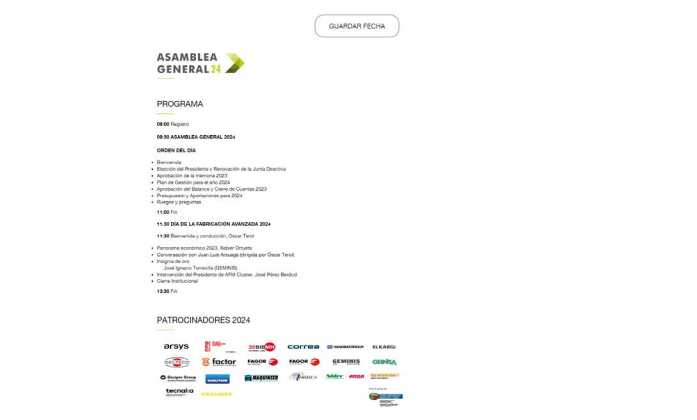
GUARDAR FECHA

ASAMBLEA GENERAL 24

PROGRAMA

09:00 Registro

09:30 ASAMBLEA GENERAL 2024

ORDEN DEL DÍA

- Bienvenida
- Elección del Presidente y Renovación de la Junta Directiva
- Aprobación de la memoria 2023
- Plan de Gestión para el año 2024
- Aprobación del Balance y Cierre de Cuentas 2023
- Presupuesto y Aportaciones para 2024
- Ruegos y preguntas

11:00 Fin

11:30 DÍA DE LA FABRICACIÓN AVANZADA 2024

11:30 Bienvenida y conducción, Óscar Terol

- Panorama económico 2023, Xabier Ortueta
- Conversación con Juan Luis Arsuaga (dirigida por Óscar Terol)
- Insignia de oro
  José Ignacio Torrecilla (GEMINIS)
- Intervención del Presidente de AFM Cluster, José Pérez Berdud
- Cierre Institucional

13:30 Fin

PATROCINADORES 2024

arsys
32BHMH
correa
ELKARGI
GEMINIS
GENSA
factor
FAGOR
MAQUINSER
tecnalia